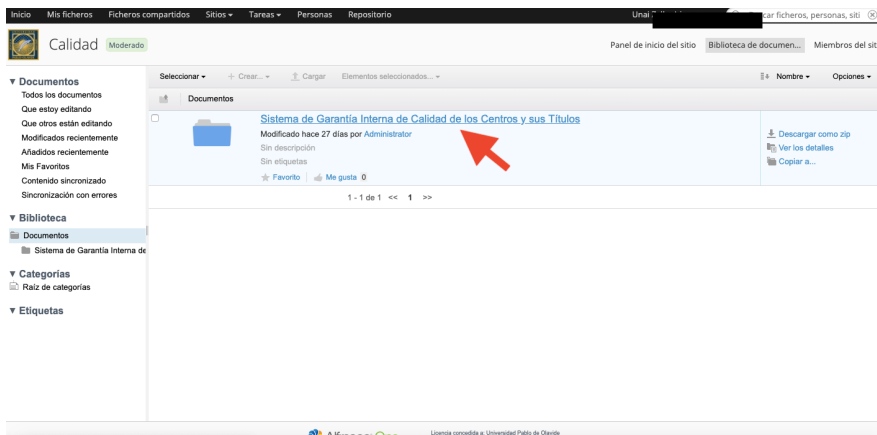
Inicio Mis ficheros Ficheros compartidos Sitios ▾ Tareas ▾ Personas Repositorio

Unai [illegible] car ficheros, personas, siti

Calidad Moderado

Panel de inicio del sitio Biblioteca de documen... Miembros del sit

▾ Documentos
Todos los documentos
Que estoy editando
Que otros están editando
Modificados recientemente
Añadidos recientemente
Mis Favoritos
Contenido sincronizado
Sincronización con errores

▾ Biblioteca
Documentos
Sistema de Garantía Interna de

▾ Categorías
Raíz de categorías

▾ Etiquetas

Seleccionar ▾ + Crear... ▾ Cargar Elementos seleccionados... ▾

Nombre ▾ Opciones ▾

Documentos

Sistema de Garantía Interna de Calidad de los Centros y sus Títulos
Modificado hace 27 días por Administrator
Sin descripción
Sin etiquetas
Favorito | Me gusta 0

Descargar como zip
Ver los detalles
Copiar a...

1 - 1 de 1 << 1 >>

Alfresco One Licencia concedida a: Universidad Pablo de Olavide